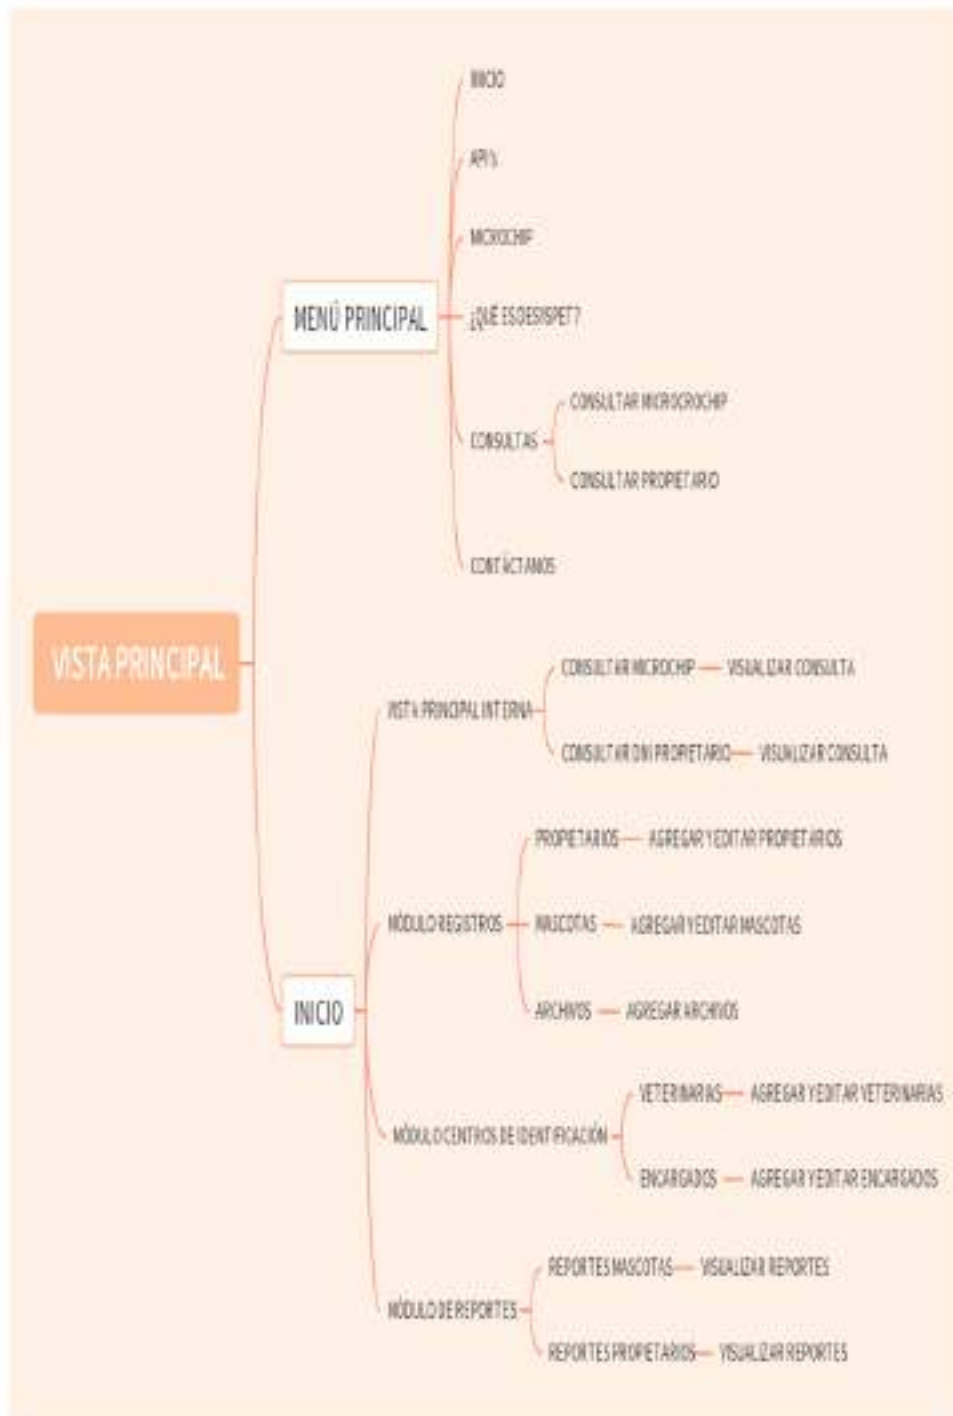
VISTA PRINCIPAL

MENÚ PRINCIPAL

INICIO

API's

MICROCHIP

¿QUÉ ES DESISPET?

CONSULTAS

CONSULTAR MICROCHIP

CONSULTAR PROPIETARIO

CONTÁCTANOS

INICIO

VISTA PRINCIPAL INTERNA

CONSULTAR MICROCHIP — VISUALIZAR CONSULTA

CONSULTAR DNI PROPIETARIO — VISUALIZAR CONSULTA

MÓDULO REGISTROS

PROPIETARIOS — AGREGAR Y EDITAR PROPIETARIOS

MASCOTAS — AGREGAR Y EDITAR MASCOTAS

ARCHIVOS — AGREGAR ARCHIVOS

MÓDULO CENTROS DE IDENTIFICACIÓN

VETERINARIAS — AGREGAR Y EDITAR VETERINARIAS

ENCARGADOS — AGREGAR Y EDITAR ENCARGADOS

MÓDULO DE REPORTES

REPORTES MASCOTAS — VISUALIZAR REPORTES

REPORTES PROPIETARIOS — VISUALIZAR REPORTES